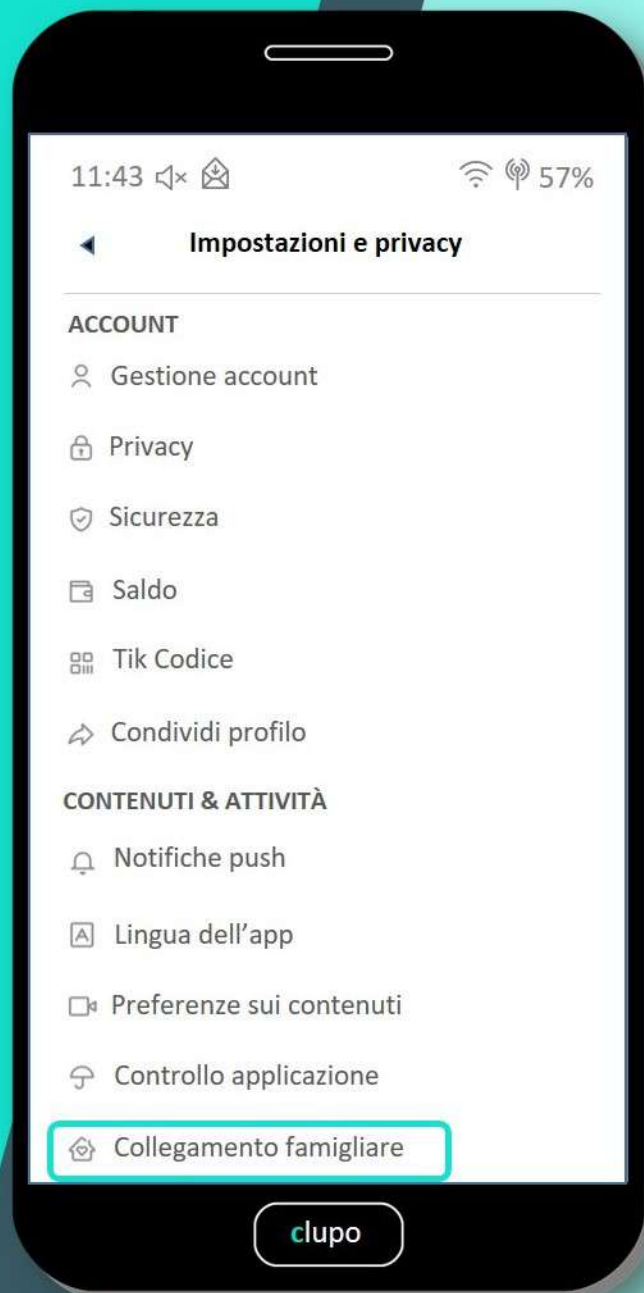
11:43

57%

Impostazioni e privacy

ACCOUNT

Gestione account

Privacy

Sicurezza

Saldo

Tik Codice

Condividi profilo

CONTENUTI & ATTIVITÀ

Notifiche push

Lingua dell'app

Preferenze sui contenuti

Controllo applicazione

Collegamento famigliare

clupo